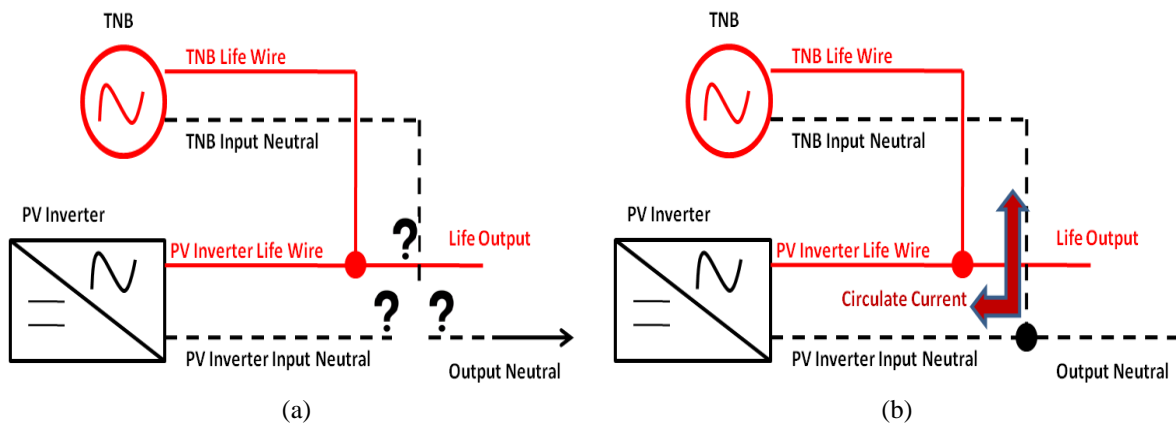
TNB

TNB Life Wire

TNB Input Neutral

PV Inverter

PV Inverter Life Wire

?

Life Output

?

?

PV Inverter Input Neutral

Output Neutral

(a)

TNB

TNB Life Wire

TNB Input Neutral

PV Inverter

PV Inverter Life Wire

Life Output

Circulate Current

PV Inverter Input Neutral

Output Neutral

(b)